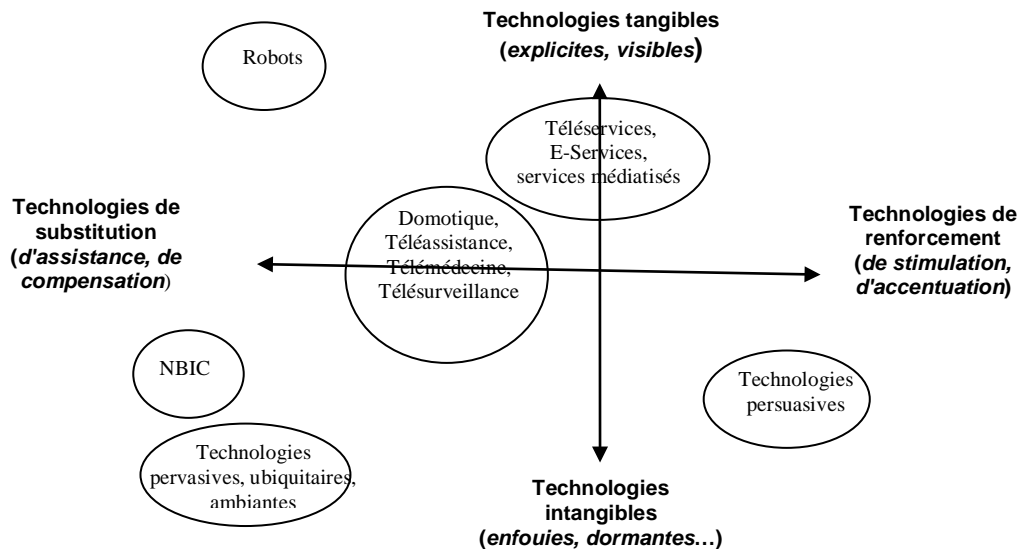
Technologies tangibles
(*explicites, visibles*)

Robots

Téléservices,
E-Services,
services médiatisés

Technologies de substitution
(*d'assistance, de compensation*)

Domotique,
Téléassistance,
Télémédecine,
Télésurveillance

Technologies de renforcement
(*de stimulation, d'accentuation*)

NBIC

Technologies persuasives

Technologies pervasives, ubiquitaires, ambiantes

Technologies intangibles
(*enfouies, dormantes…*)